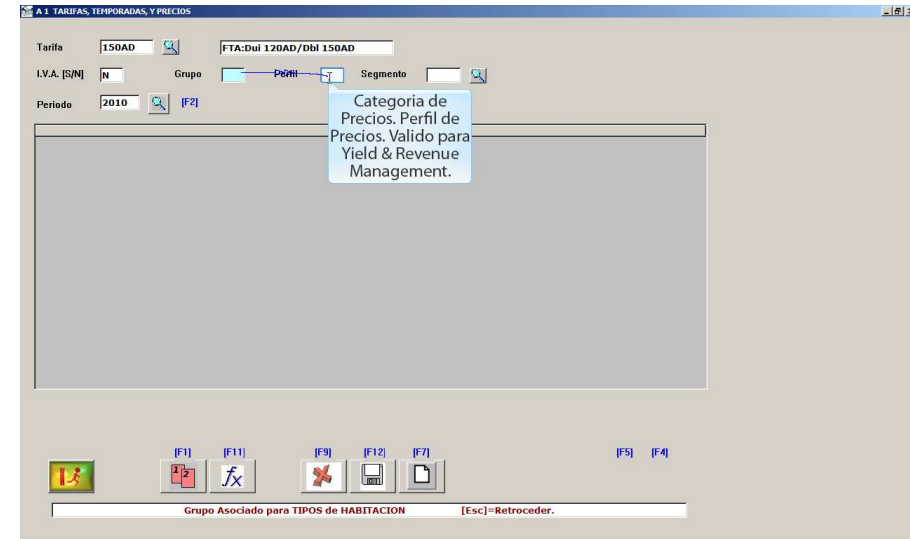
A 1 TARIFAS, TEMPORADAS, Y PRECIOS

Tarifa 150AD FTA:Dui 120AD/Dbl 150AD

I.V.A. [S/N] N Grupo Perfil Segmento

Periodo 2010 [F2]

Categoria de Precios. Perfil de Precios. Valido para Yield & Revenue Management.

[F1] [F11] [F9] [F12] [F7] [F5] [F4]

Grupo Asociado para TIPOS de HABITACION [Esc]=Retroceder.